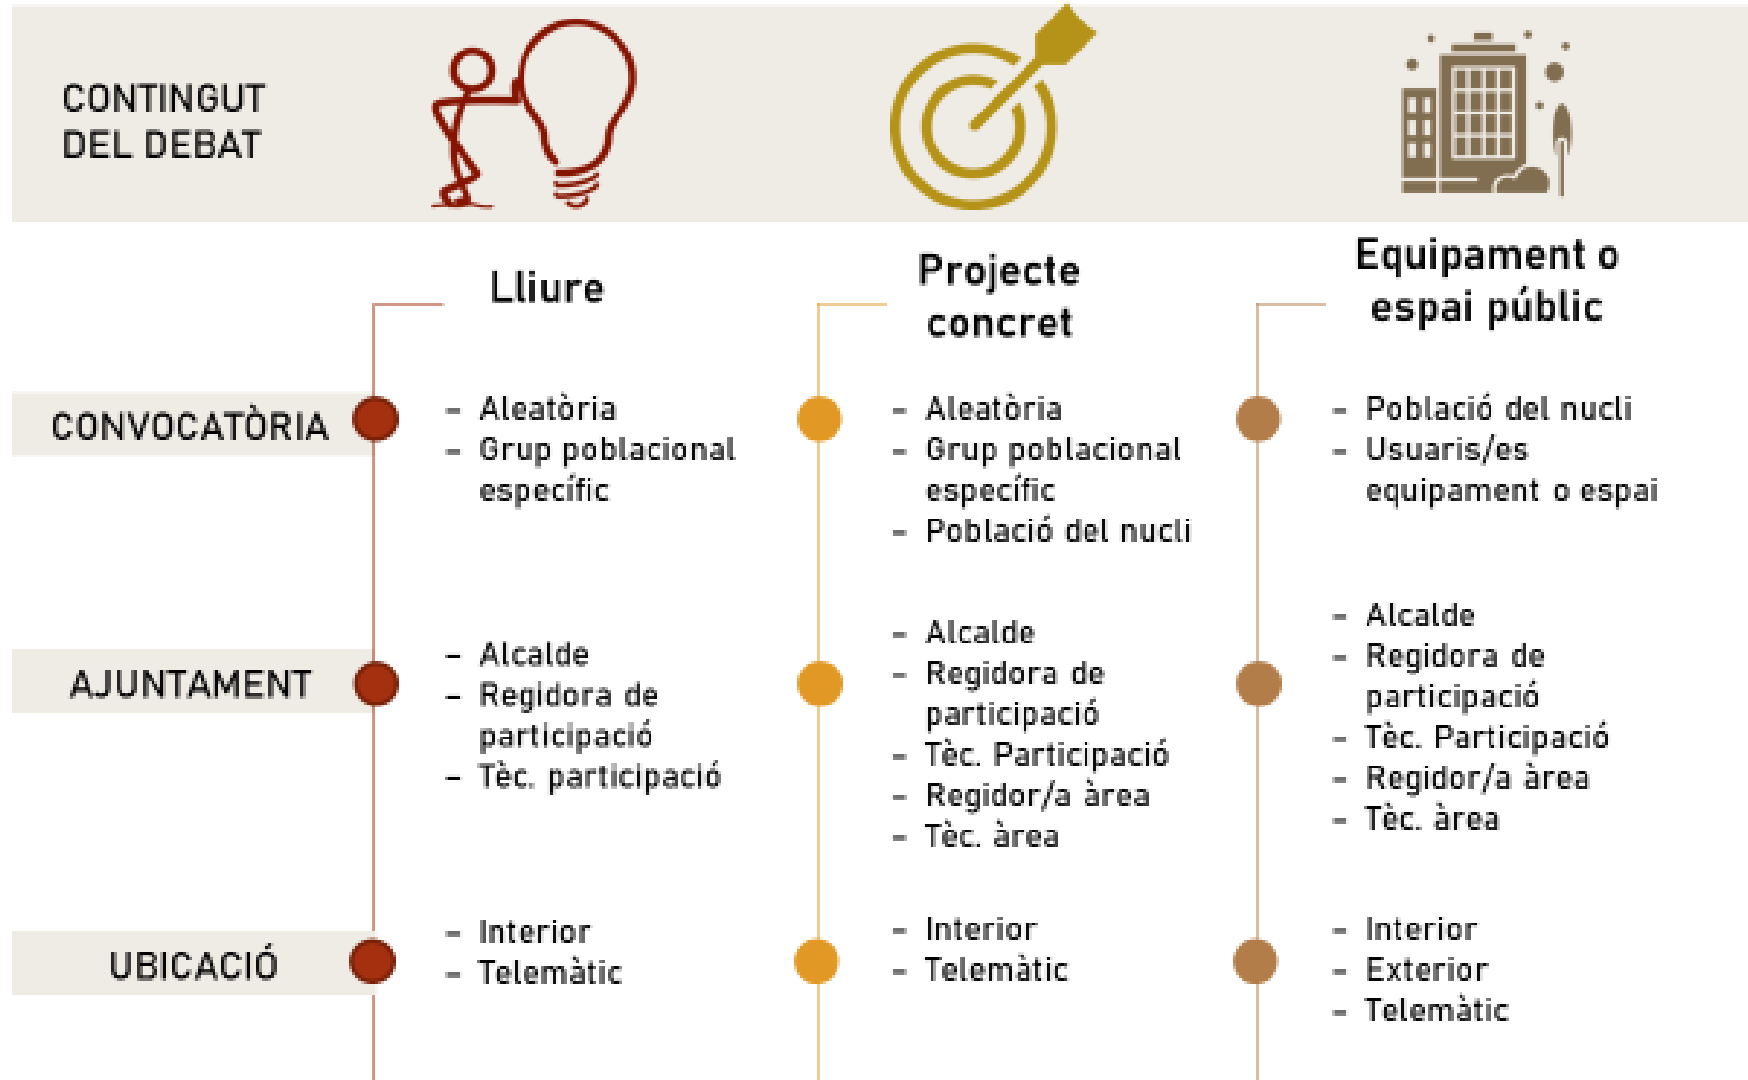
CONTINGUT DEL DEBAT

| | Lliure | Projecte concret | Equipament o espai públic |
|---|---|---|---|
| CONVOCATÒRIA | - Aleatòria<br>- Grup poblacional específic | - Aleatòria<br>- Grup poblacional específic<br>- Població del nucli | - Població del nucli<br>- Usuaris/es equipament o espai |
| AJUNTAMENT | - Alcalde<br>- Regidora de participació<br>- Tèc. participació | - Alcalde<br>- Regidora de participació<br>- Tèc. Participació<br>- Regidor/a àrea<br>- Tèc. àrea | - Alcalde<br>- Regidora de participació<br>- Tèc. Participació<br>- Regidor/a àrea<br>- Tèc. àrea |
| UBICACIÓ | - Interior<br>- Telemàtic | - Interior<br>- Telemàtic | - Interior<br>- Exterior<br>- Telemàtic |